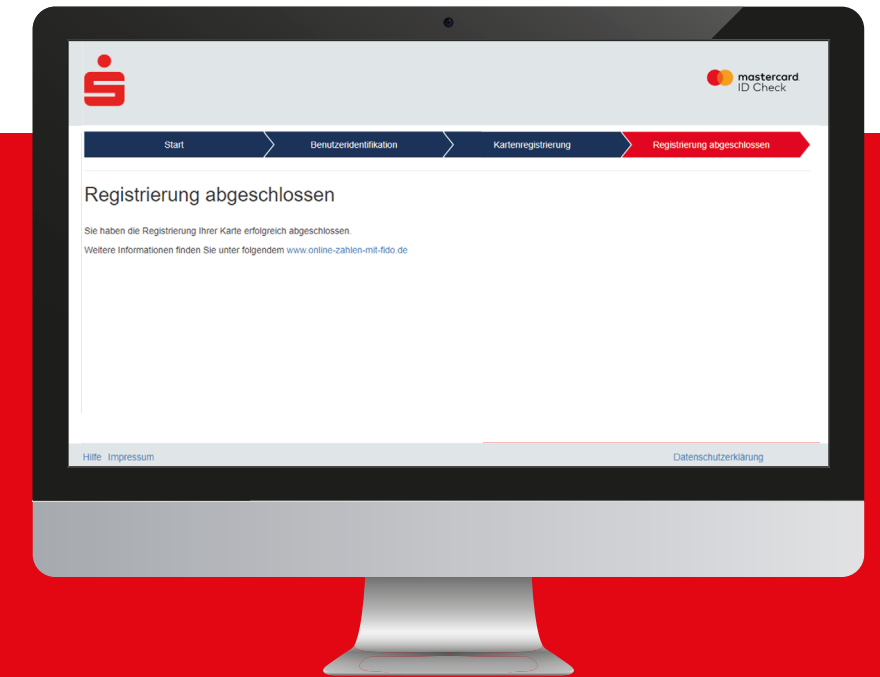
mastercard
ID Check

Start

Benutzeridentifikation

Kartenregistrierung

Registrierung abgeschlossen

Registrierung abgeschlossen

Sie haben die Registrierung Ihrer Karte erfolgreich abgeschlossen.

Weitere Informationen finden Sie unter folgendem www.online-zahlen-mit-fido.de

Hilfe Impressum

Datenschutzerklärung